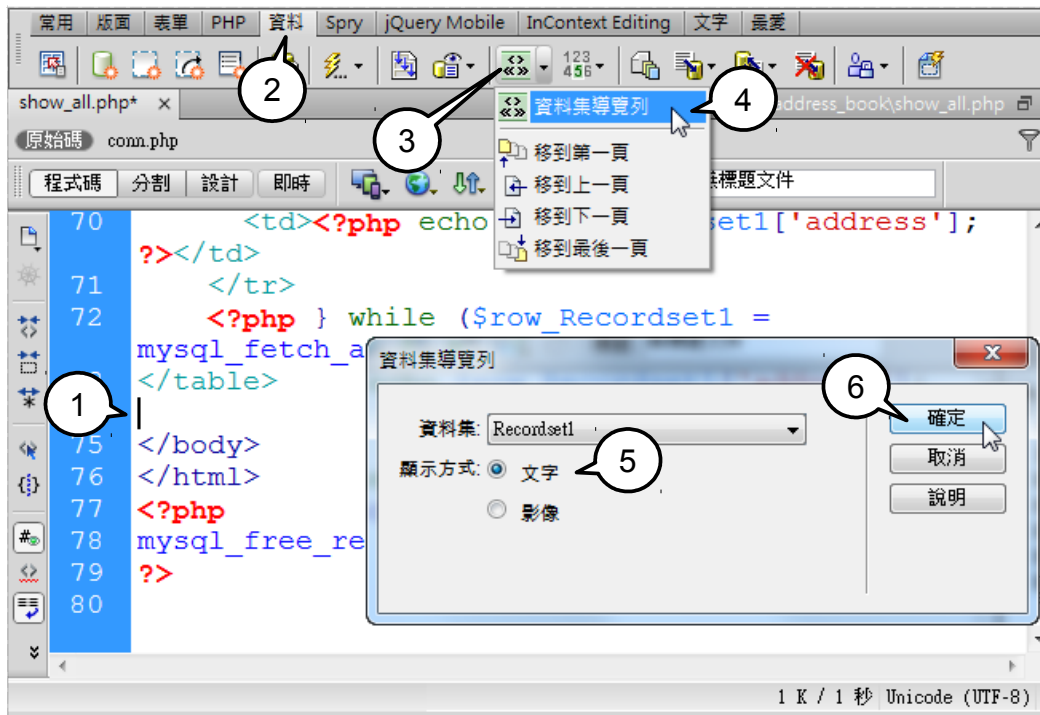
常用 | 版面 | 表單 | PHP | 資料 | Spry | jQuery Mobile | InContext Editing | 文字 | 最愛

123
456

show_all.php* ×

ddress_book\show_all.php

原始碼 conn.php

程式碼 | 分割 | 設計 | 即時

無標題文件

資料集導覽列
移到第一頁
移到上一頁
移到下一頁
移到最後一頁

70 <td><?php echo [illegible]set1['address'];
?></td>
71 </tr>
72 <?php } while ($row_Recordset1 =
mysql_fetch_a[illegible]
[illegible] </table>
|
75 </body>
76 </html>
77 <?php
78 mysql_free_re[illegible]
79 ?>
80

資料集導覽列
資料集: Recordset1
顯示方式: 文字
影像
確定
取消
說明

1 2 3 4 5 6

1 K / 1 秒 Unicode (UTF-8)